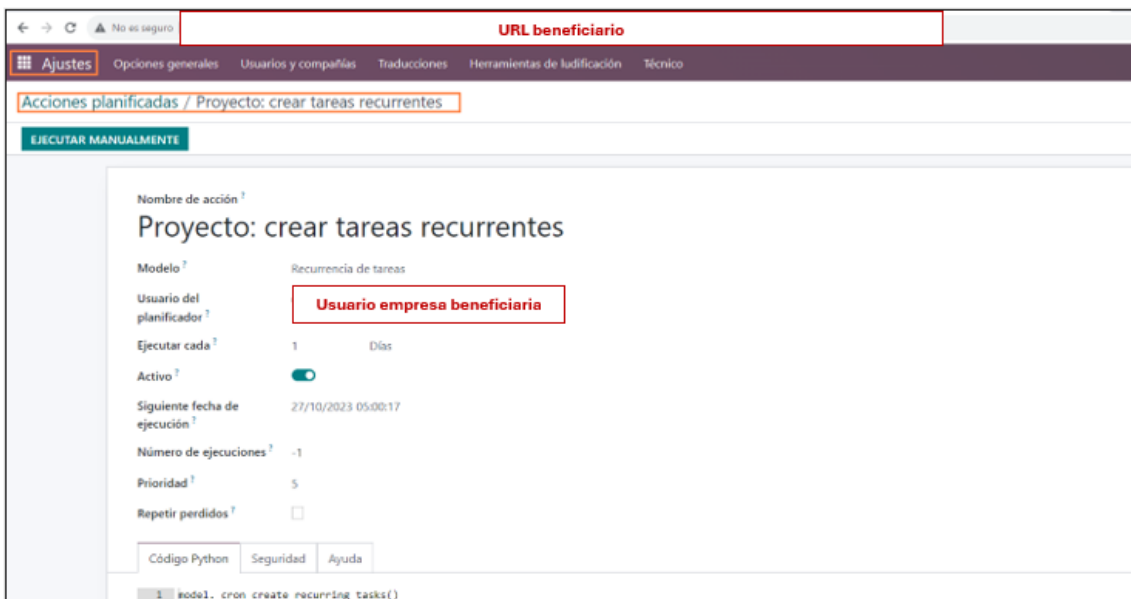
No es seguro
URL beneficiario

Ajustes Opciones generales Usuarios y compañías Traducciones Herramientas de ludificación Técnico

Acciones planificadas / Proyecto: crear tareas recurrentes

EJECUTAR MANUALMENTE

Nombre de acción ?
Proyecto: crear tareas recurrentes

Modelo ? Recurrencia de tareas
Usuario del planificador ? Usuario empresa beneficiaria
Ejecutar cada ? 1 Días
Activo ?
Siguiente fecha de ejecución ? 27/10/2023 05:00:17
Número de ejecuciones ? -1
Prioridad ? 5
Repetir perdidos ?

Código Python Seguridad Ayuda

1 model._cron_create_recurring_tasks()